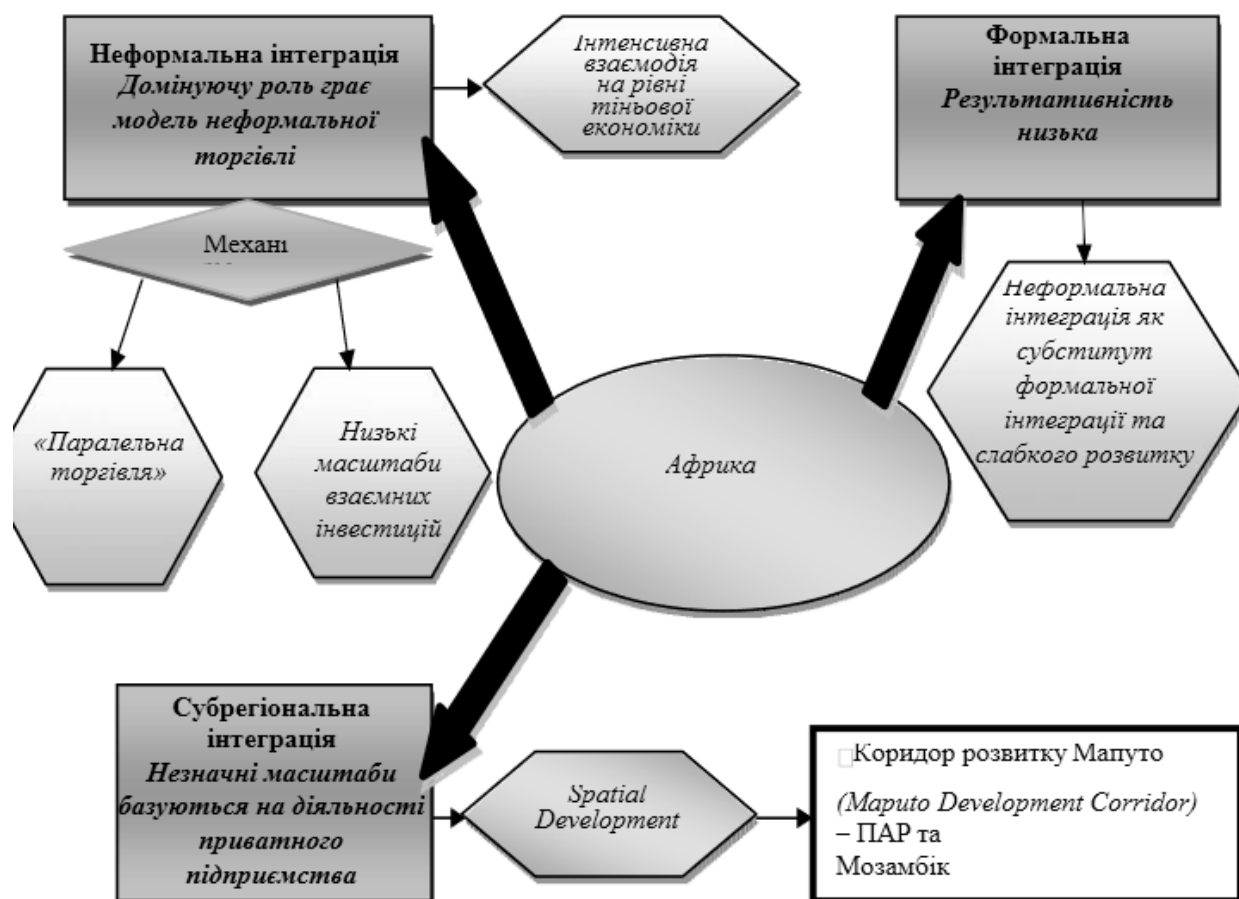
**Неформальна інтеграція**
*Домінуючу роль грає модель неформальної торгівлі*

*Інтенсивна взаємодія на рівні тіньової економіки*

**Формальна інтеграція**
*Результативність низька*

Механі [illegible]

*Неформальна інтеграція як субститут формальної інтеграції та слабкого розвитку*

*«Паралельна торгівля»*

*Низькі масштаби взаємних інвестицій*

*Африка*

**Субрегіональна інтеграція**
*Незначні масштаби базуються на діяльності приватного підприємства*

*Spatial Development*

Коридор розвитку Мапуто
*(Maputo Development Corridor)*
– ПАР та Мозамбік